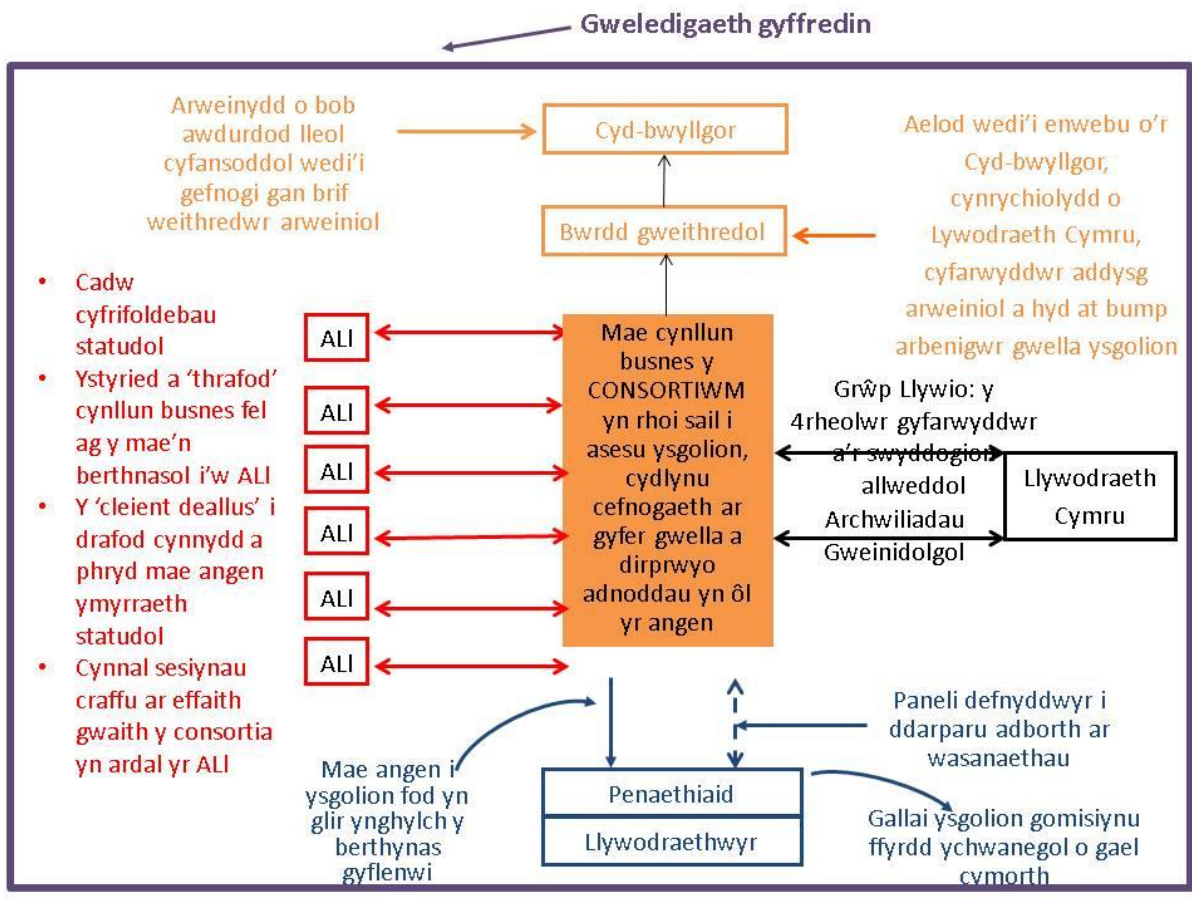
Gweledigaeth gyffredin

Arweinydd o bob awdurdod lleol cyfansoddol wedi'i gefnogi gan brif weithredwr arweiniol

Cyd-bwyllgor

Aelod wedi'i enwebu o'r Cyd-bwyllgor, cynrychiolydd o Lywodraeth Cymru, cyfarwyddwr addysg arweiniol a hyd at bump arbenigwr gwella ysgolion

Bwrdd gweithredol

- Cadw cyfrifoldebau statudol
- Ystyried a 'thrafod' cynllun busnes fel ag y mae'n berthnasol i'w ALl
- Y 'cleient deallus' i drafod cynnydd a phryd mae angen ymyrraeth statudol
- Cynnal sesiynau craffu ar effaith gwaith y consortia yn ardal yr ALl

ALl

ALl

ALl

ALl

ALl

ALl

Mae cynllun busnes y CONSORTIWM yn rhoi sail i asesu ysgolion, cydlynu cefnogaeth ar gyfer gwella a dirprwyo adnoddau yn ôl yr angen

Grŵp Llywio: y 4rheolwr gyfarwyddwr a'r swyddogion allweddol

Archwiliadau Gweinidolgol

Llywodraeth Cymru

Paneli defnyddwyr i ddarparu adborth ar wasanaethau

Mae angen i ysgolion fod yn glir ynghylch y berthynas gyflenwi

Penaethiaid

Llywodraethwyr

Gallai ysgolion gomisiynu ffyrdd ychwanegol o gael cymorth